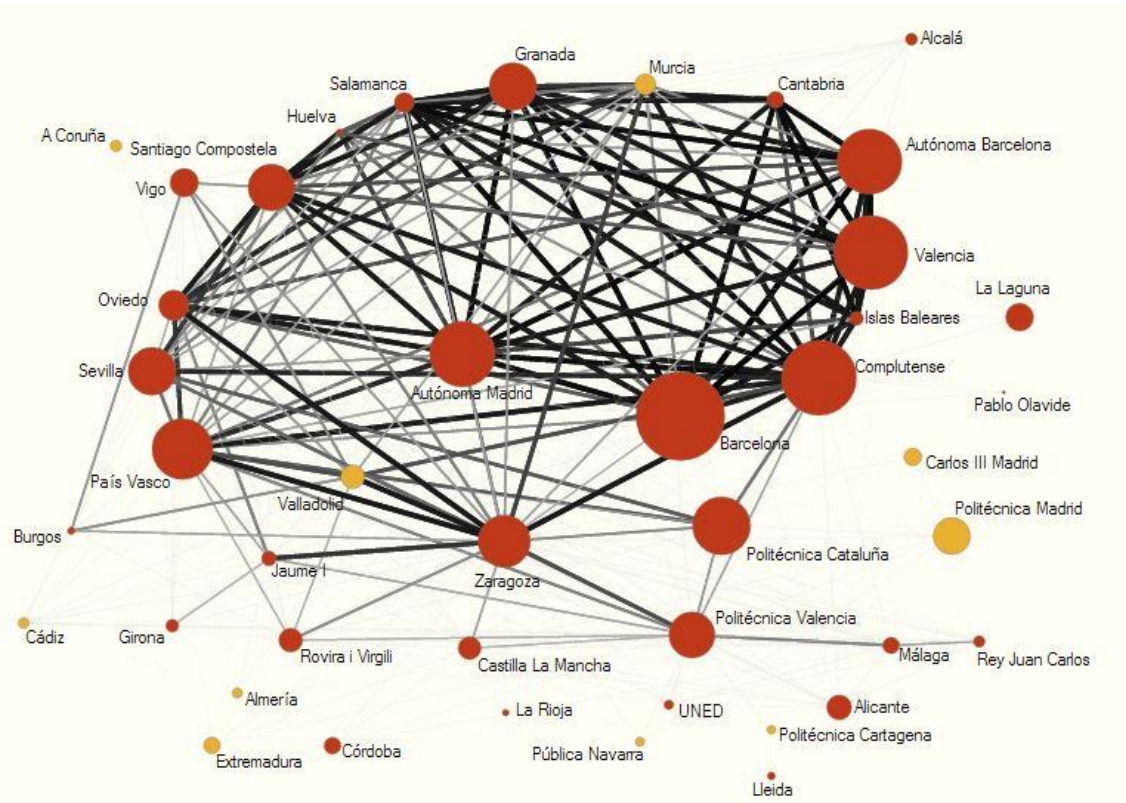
Alcalá
Granada
Murcia
Cantabria
Salamanca
Huelva
A Coruña
Santiago Compostela
Autónoma Barcelona
Vigo
Valencia
La Laguna
Oviedo
Islas Baleares
Complutense
Sevilla
Autónoma Madrid
Pablo Olavide
Barcelona
Carlos III Madrid
País Vasco
Valladolid
Politécnica Madrid
Burgos
Politécnica Cataluña
Jaume I
Zaragoza
Politécnica Valencia
Cádiz
Girona
Rovira i Virgili
Castilla La Mancha
Málaga
Rey Juan Carlos
Almería
La Rioja
UNED
Alicante
Politécnica Cartagena
Extremadura
Córdoba
Pública Navarra
Lleida